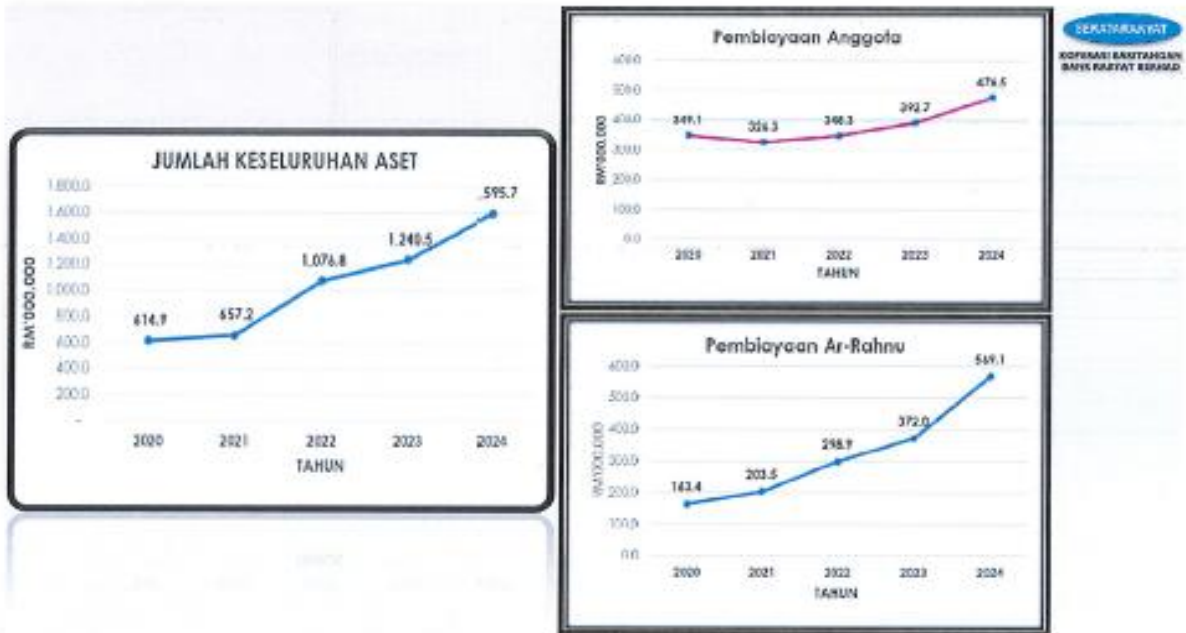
SEKATARAKYAT
KOPERASI BANTUANGAN BANK RAKYAT BERHAD

JUMLAH KESELURUHAN ASET

RM'000,000

1,800.0
1,600.0
1,400.0
1,200.0
1,000.0
800.0
600.0
400.0
200.0
-

614.9
657.2
1,076.8
1,240.5
595.7

2020
2021
2022
2023
2024
TAHUN

Pembiayaan Anggota

RM'000,000

600.0
500.0
400.0
300.0
200.0
100.0
0.0

349.1
326.3
348.3
392.7
476.5

2020
2021
2022
2023
2024
TAHUN

Pembiayaan Ar-Rahnu

RM'000,000

600.0
500.0
400.0
300.0
200.0
100.0
0.0

163.4
203.5
298.9
372.0
569.1

2020
2021
2022
2023
2024
TAHUN